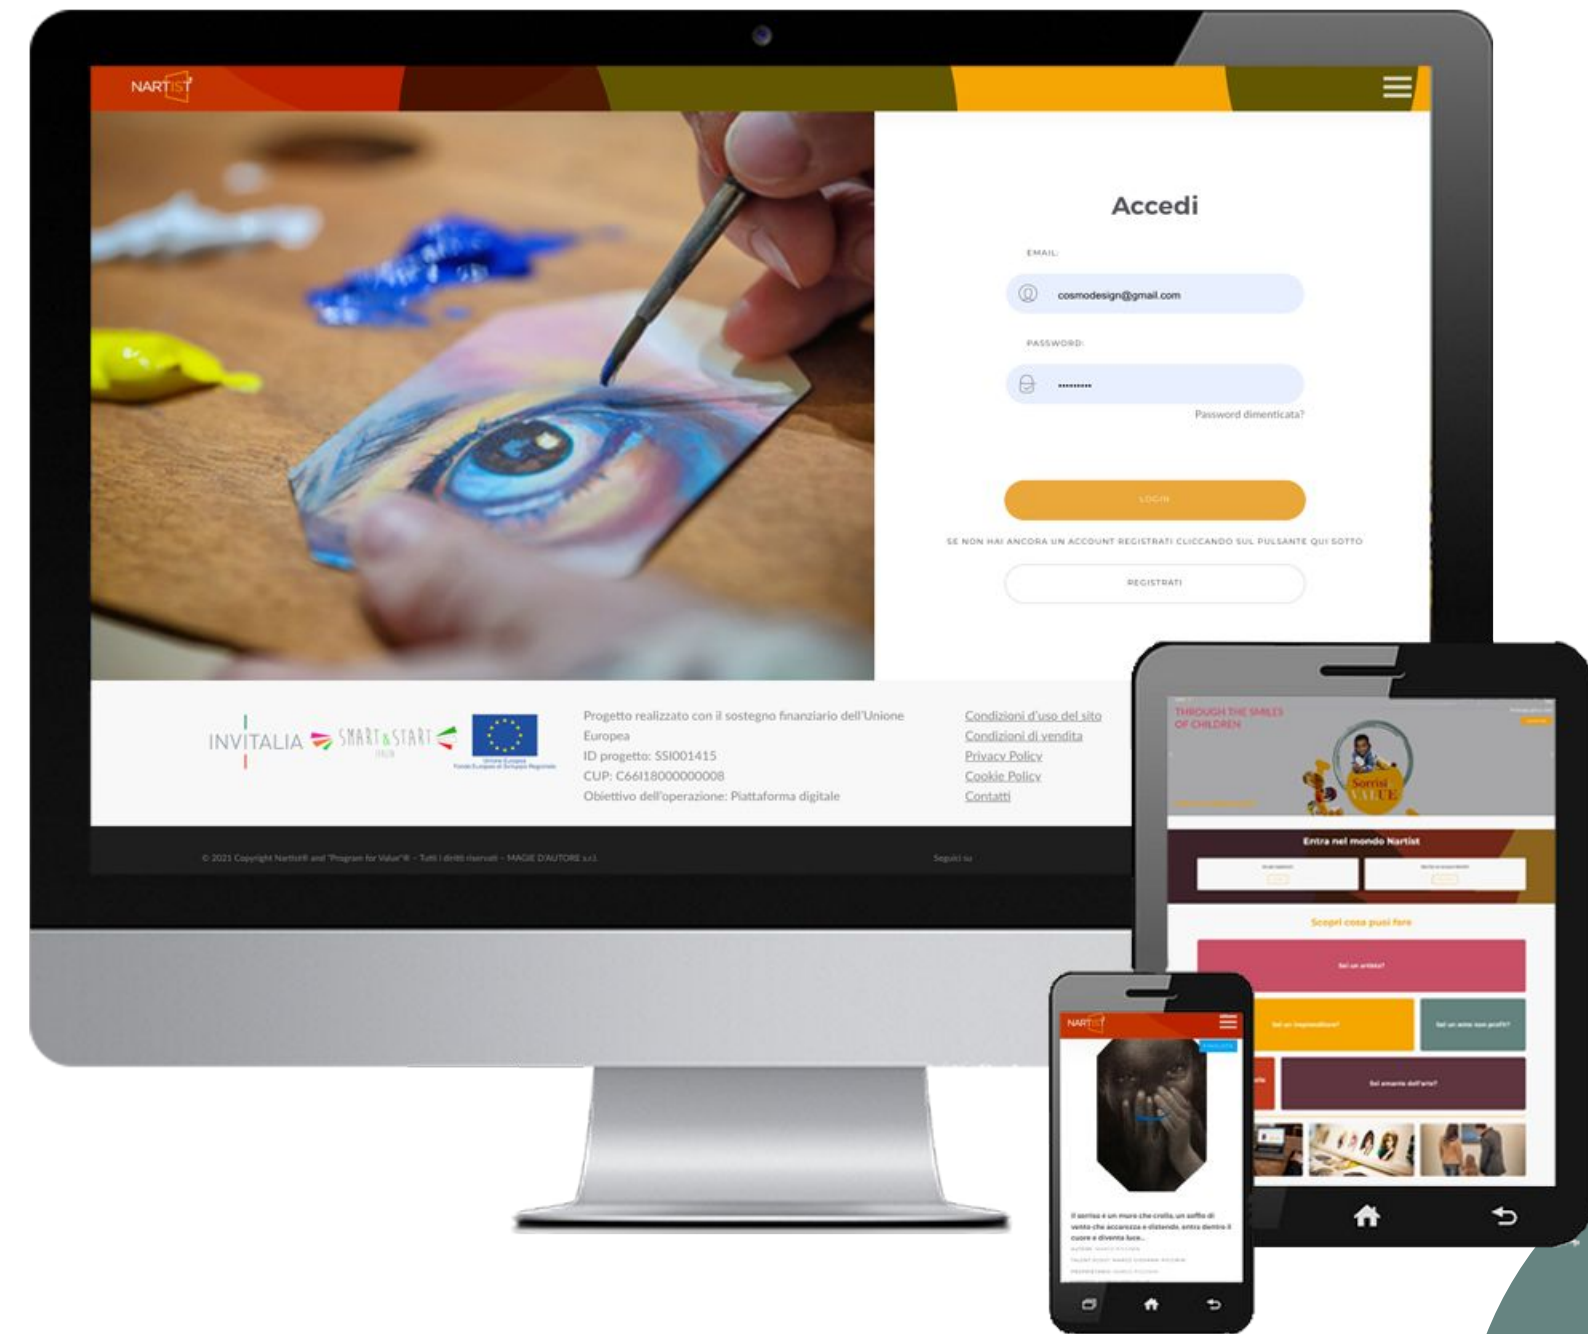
NARTIST

Accedi

EMAIL:

cosmodesign@gmail.com

PASSWORD:

••••••••••

Password dimenticata?

LOGIN

SE NON HAI ANCORA UN ACCOUNT REGISTRATI CLICCANDO SUL PULSANTE QUI SOTTO

REGISTRATI

INVITALIA SMART&START ITALIA

Unione Europea Fondo Europeo di Sviluppo Regionale

Progetto realizzato con il sostegno finanziario dell'Unione Europea
ID progetto: SSI001415
CUP: C66I18000000008
Obiettivo dell'operazione: Piattaforma digitale

Condizioni d'uso del sito
Condizioni di vendita
Privacy Policy
Cookie Policy
Contatti

© 2021 Copyright Nartist® and "Program for Value"® - Tutti i diritti riservati - MAGIE D'AUTORE s.r.l.

Seguici su

THROUGH THE SMILES OF CHILDREN

Sorrisi VALUE

Entra nel mondo Nartist

Scopri cosa puoi fare

Sei un artista?

Sei un imprenditore?

Sei un ente non profit?

Sei amante dell'arte?

NARTIST

Il sorriso è un muro che crolla, un soffio di vento che accarezza e distende, entra dentro il cuore e diventa luce...

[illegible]